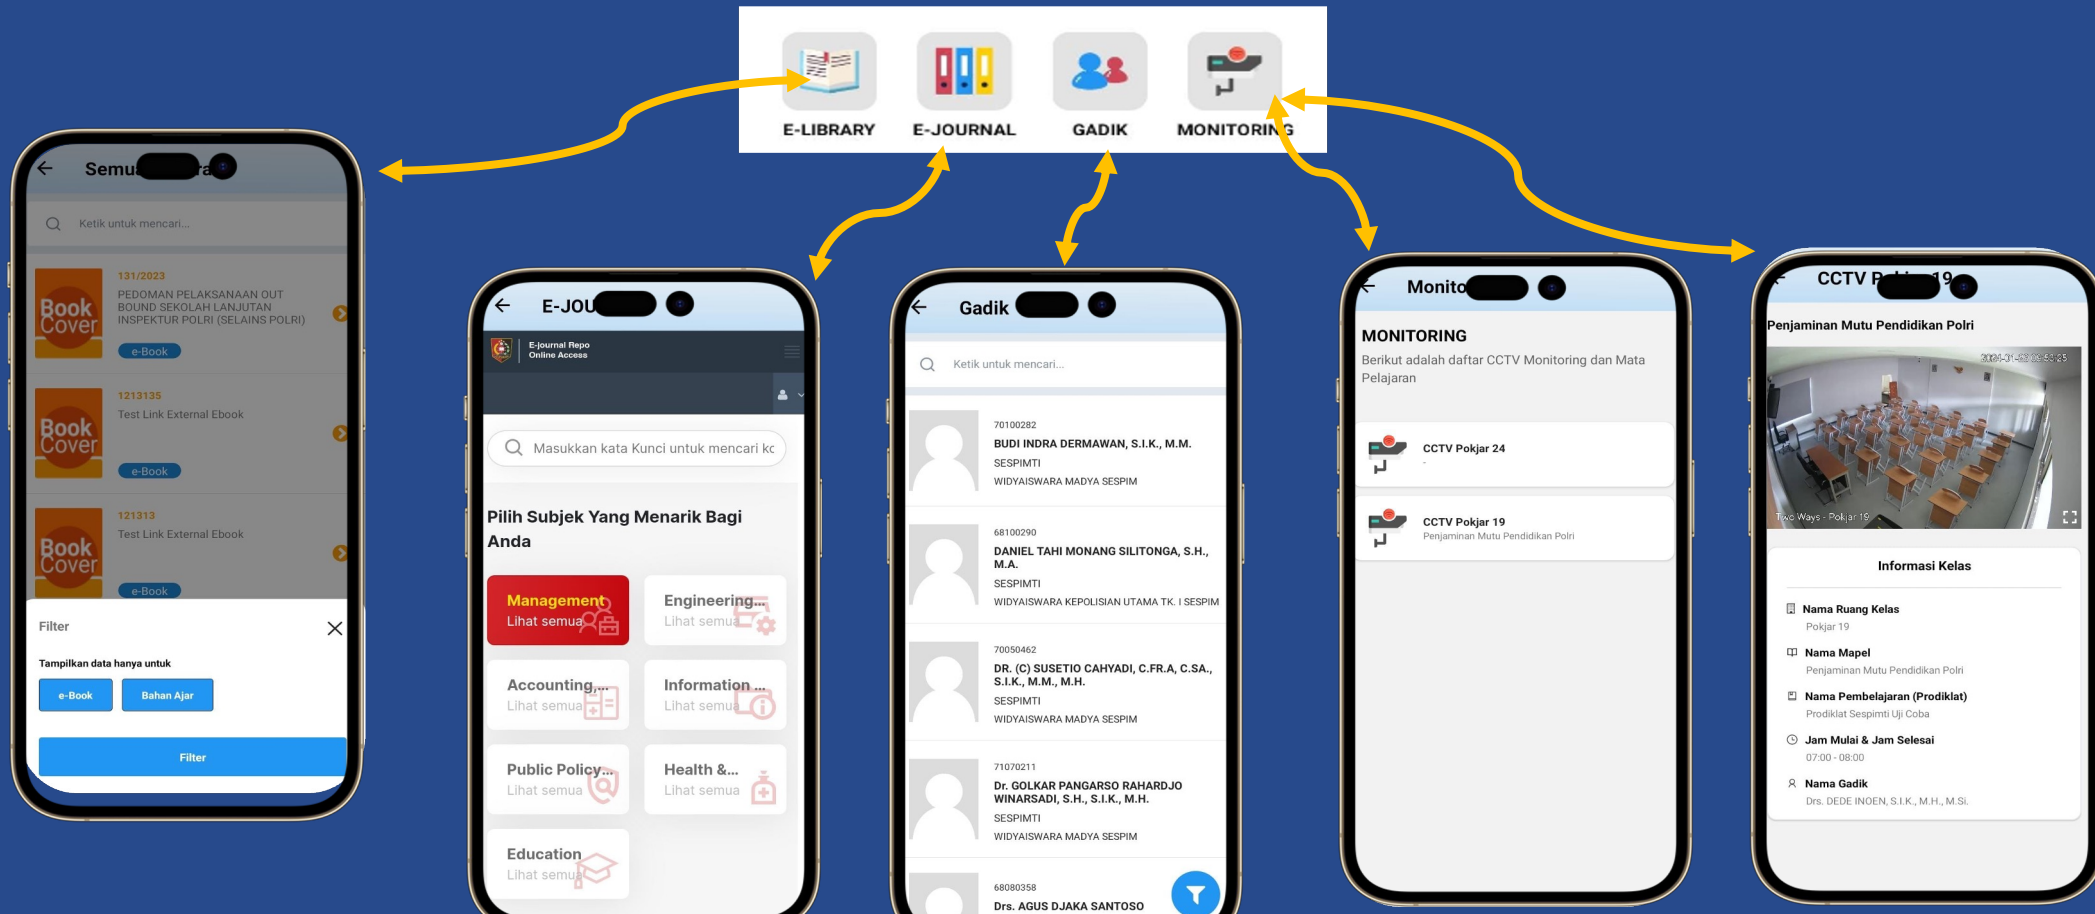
E-LIBRARY
E-JOURNAL
GADIK
MONITORING

Semu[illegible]a
Ketik untuk mencari...
Book Cover
131/2023
PEDOMAN PELAKSANAAN OUT BOUND SEKOLAH LANJUTAN INSPEKTUR POLRI (SELAINS POLRI)
e-Book
Book Cover
1213135
Test Link External Ebook
e-Book
Book Cover
121313
Test Link External Ebook
e-Book
Filter
Tampilkan data hanya untuk
e-Book
Bahan Ajar
Filter

E-JOU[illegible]
E-journal Repo Online Access
Masukkan kata Kunci untuk mencari kc
Pilih Subjek Yang Menarik Bagi Anda
Management
Lihat semua
Engineering...
Lihat semua
Accounting...
Lihat semua
Information ...
Lihat semua
Public Policy...
Lihat semua
Health &...
Lihat semua
Education
Lihat semua

Gadik
Ketik untuk mencari...
70100282
BUDI INDRA DERMAWAN, S.I.K., M.M.
SESPIMTI
WIDYAISWARA MADYA SESPIM
68100290
DANIEL TAHI MONANG SILITONGA, S.H., M.A.
SESPIMTI
WIDYAISWARA KEPOLISIAN UTAMA TK. I SESPIM
70050462
DR. (C) SUSETIO CAHYADI, C.FR.A, C.SA., S.I.K., M.M., M.H.
SESPIMTI
WIDYAISWARA MADYA SESPIM
71070211
Dr. GOLKAR PANGARSO RAHARDJO WINARSADI, S.H., S.I.K., M.H.
SESPIMTI
WIDYAISWARA MADYA SESPIM
68080358
Drs. AGUS DJAKA SANTOSO

Monito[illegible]
MONITORING
Berikut adalah daftar CCTV Monitoring dan Mata Pelajaran
CCTV Pokjar 24
-
CCTV Pokjar 19
Penjaminan Mutu Pendidikan Polri

CCTV P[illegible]19
Penjaminan Mutu Pendidikan Polri
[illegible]
Two Ways - Pokjar 19
Informasi Kelas
Nama Ruang Kelas
Pokjar 19
Nama Mapel
Penjaminan Mutu Pendidikan Polri
Nama Pembelajaran (Prodiklat)
Prodiklat Sespimti Uji Coba
Jam Mulai & Jam Selesai
07:00 - 08:00
Nama Gadik
Drs. DEDE INOEN, S.I.K., M.H., M.Si.